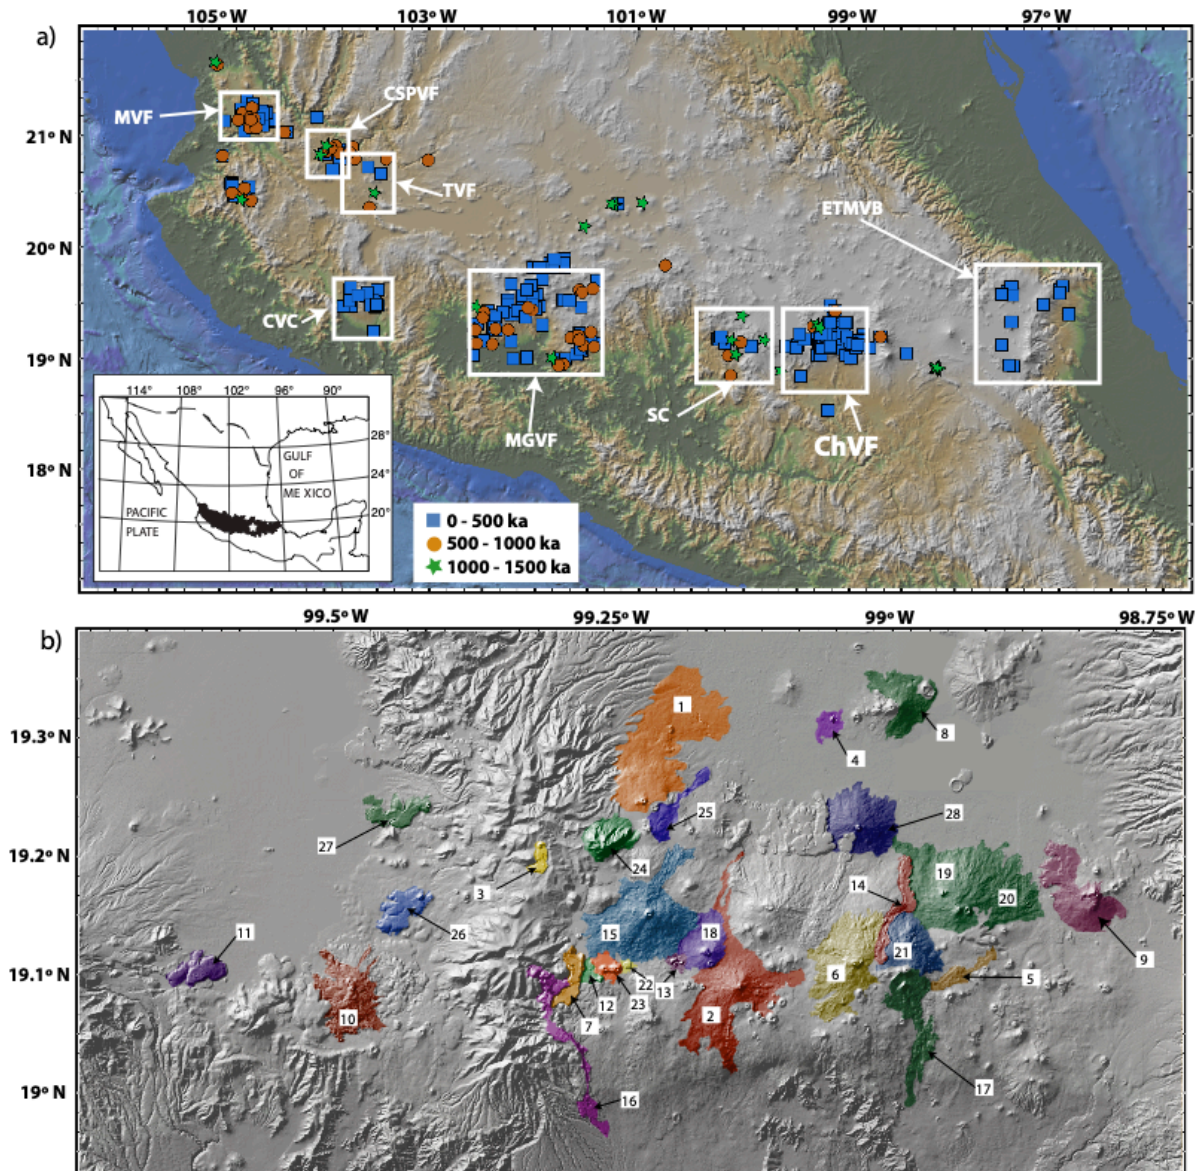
a)

105° W 103° W 101° W 99° W 97° W

21° N
20° N
19° N
18° N

MVF
CSPVF
TVF
ETMVB
CVC
MGVF
SC
ChVF

114° 108° 102° 96° 90°
28°
24°
20°
GULF OF ME XICO
PACIFIC PLATE

0 - 500 ka
500 - 1000 ka
1000 - 1500 ka

b)

99.5° W 99.25° W 99° W 98.75° W

19.3° N
19.2° N
19.1° N
19° N

1
2
3
4
5
6
7
8
9
10
11
12
13
14
15
16
17
18
19
20
21
22
23
24
25
26
27
28